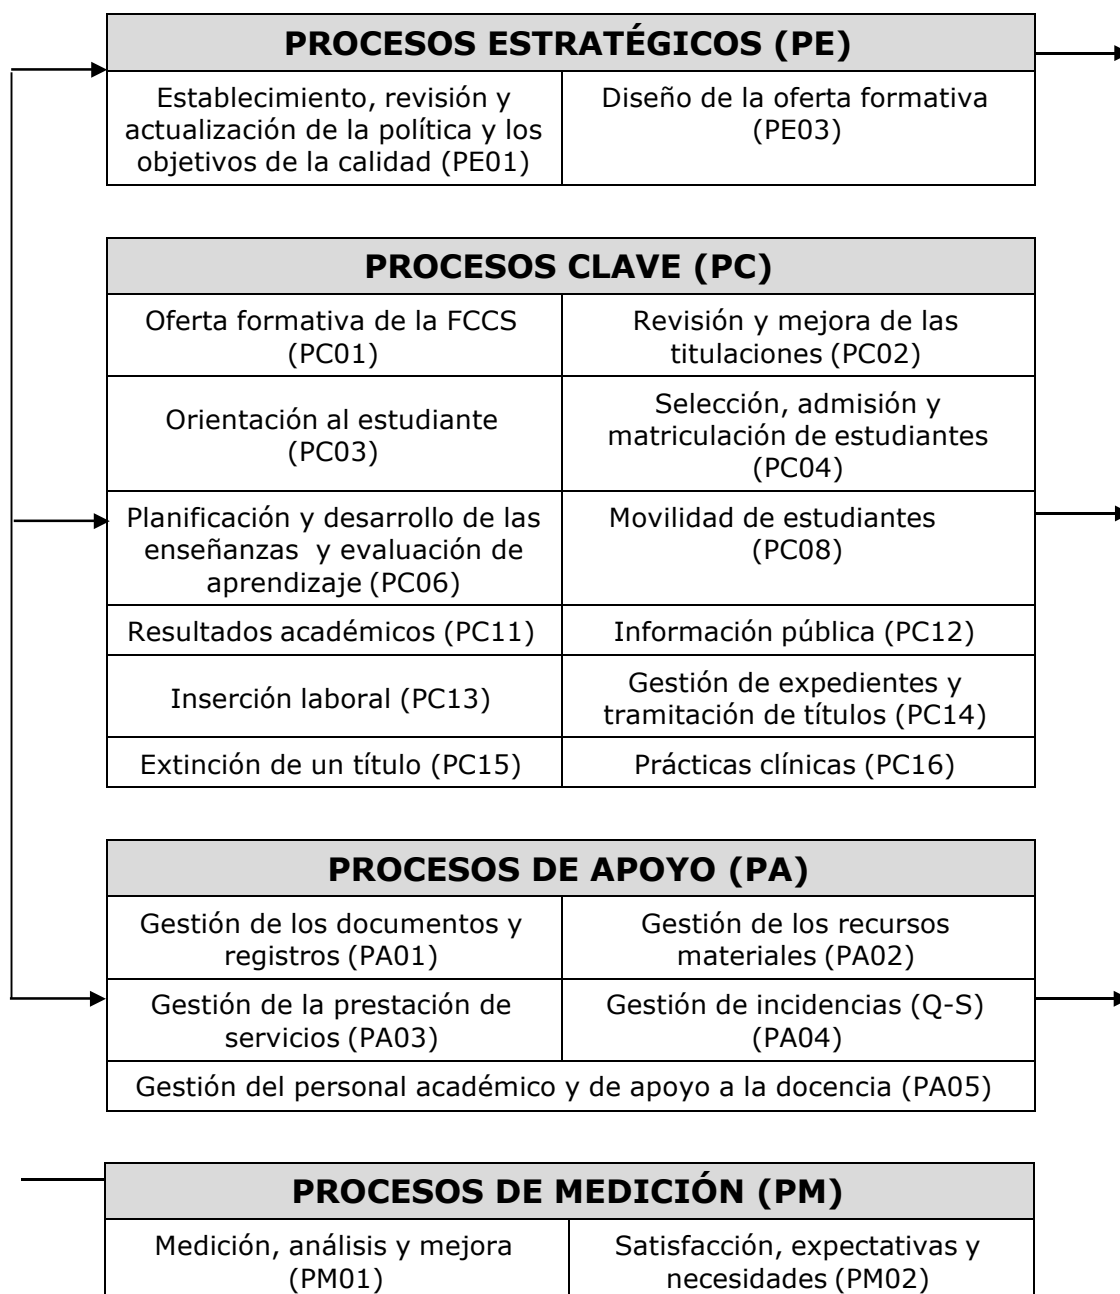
| PROCESOS ESTRATÉGICOS (PE) | |
|---|---|
| Establecimiento, revisión y actualización de la política y los objetivos de la calidad (PE01) | Diseño de la oferta formativa (PE03) |

| PROCESOS CLAVE (PC) | |
|---|---|
| Oferta formativa de la FCCS (PC01) | Revisión y mejora de las titulaciones (PC02) |
| Orientación al estudiante (PC03) | Selección, admisión y matriculación de estudiantes (PC04) |
| Planificación y desarrollo de las enseñanzas y evaluación de aprendizaje (PC06) | Movilidad de estudiantes (PC08) |
| Resultados académicos (PC11) | Información pública (PC12) |
| Inserción laboral (PC13) | Gestión de expedientes y tramitación de títulos (PC14) |
| Extinción de un título (PC15) | Prácticas clínicas (PC16) |

| PROCESOS DE APOYO (PA) | |
|---|---|
| Gestión de los documentos y registros (PA01) | Gestión de los recursos materiales (PA02) |
| Gestión de la prestación de servicios (PA03) | Gestión de incidencias (Q-S) (PA04) |
| Gestión del personal académico y de apoyo a la docencia (PA05) | |

| PROCESOS DE MEDICIÓN (PM) | |
|---|---|
| Medición, análisis y mejora (PM01) | Satisfacción, expectativas y necesidades (PM02) |